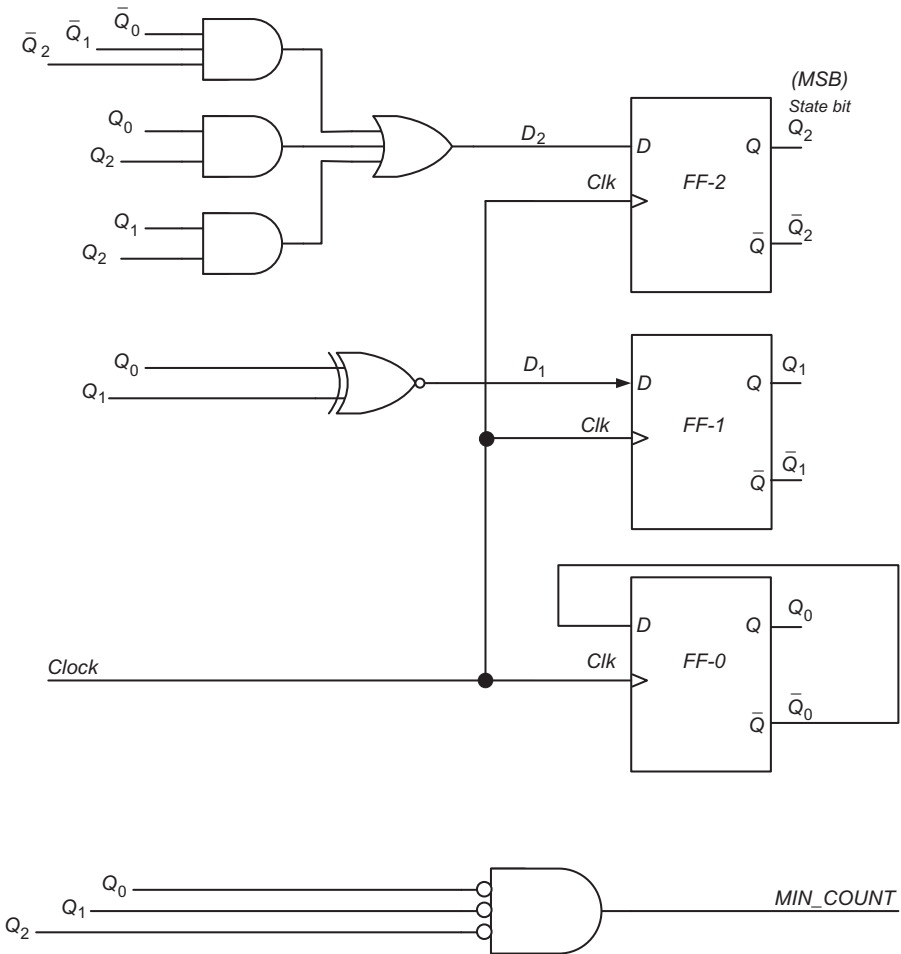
$\bar{Q}_2$ $\bar{Q}_1$ $\bar{Q}_0$

$Q_0$
$Q_2$

$Q_1$
$Q_2$

$D_2$

(MSB)
State bit

D Q $Q_2$
Clk FF-2
$\bar{Q}$ $\bar{Q}_2$

$Q_0$
$Q_1$

$D_1$

D Q $Q_1$
Clk FF-1
$\bar{Q}$ $\bar{Q}_1$

D Q $Q_0$
Clock
Clk FF-0
$\bar{Q}$ $\bar{Q}_0$

$Q_0$
$Q_1$
$Q_2$

MIN_COUNT